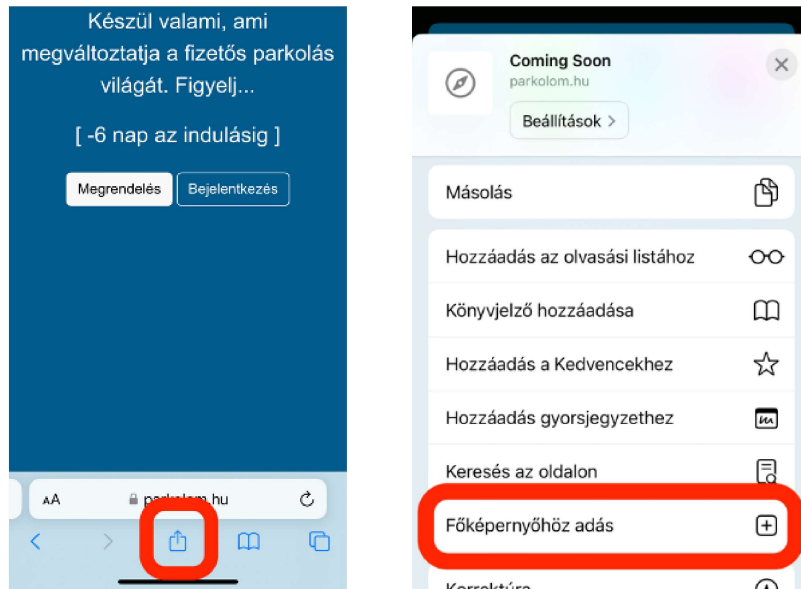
Készül valami, ami megváltoztatja a fizetős parkolás világát. Figyelj...

[ -6 nap az indulásig ]

Megrendelés
Bejelentkezés

AA parkolom.hu

Coming Soon
parkolom.hu
Beállítások >

Másolás

Hozzáadás az olvasási listához

Könyvjelző hozzáadása

Hozzáadás a Kedvencekhez

Hozzáadás gyorsjegyzethez

Keresés az oldalon

Főképernyőhöz adás

Korrektúra